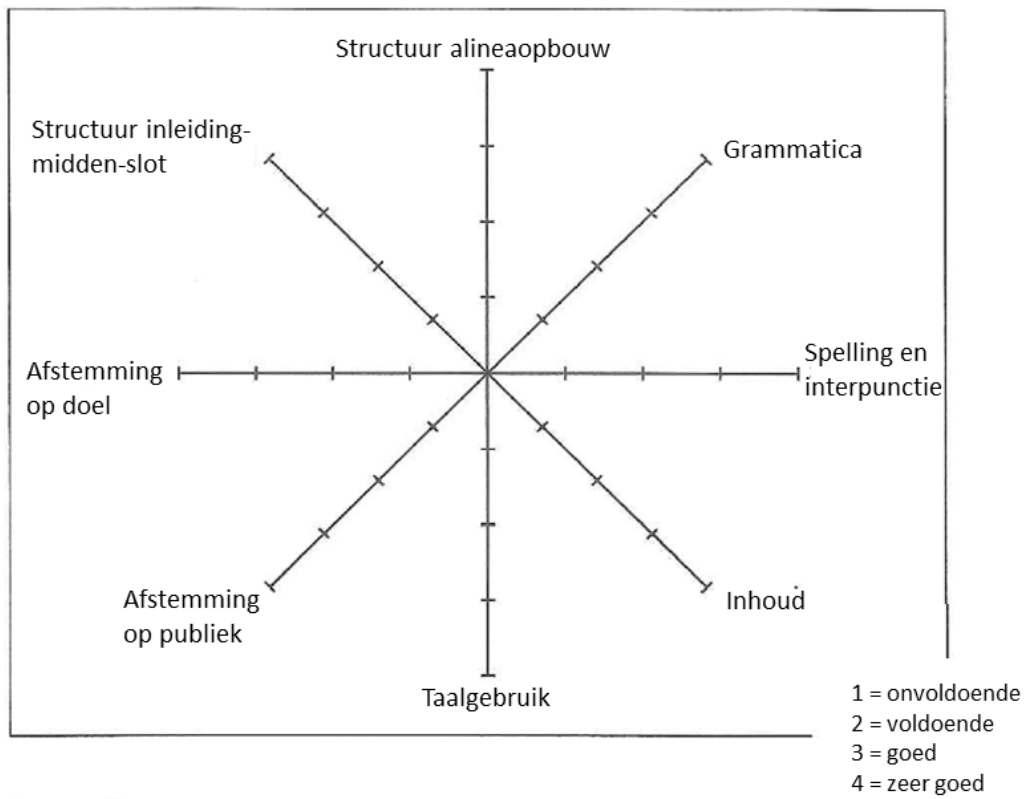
Structuur alineaopbouw

Structuur inleiding-midden-slot

Grammatica

Afstemming op doel

Spelling en interpunctie

Afstemming op publiek

Inhoud

Taalgebruik

1 = onvoldoende
2 = voldoende
3 = goed
4 = zeer goed